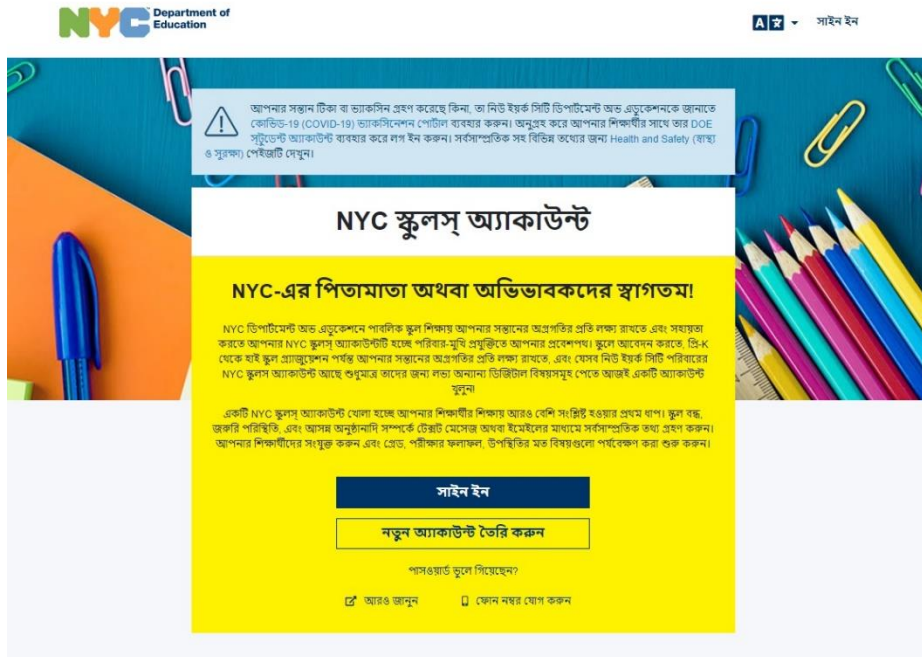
NYC Department of Education

A文 সাইন ইন

আপনার সন্তান টিকা বা ভ্যাকসিন গ্রহণ করেছে কিনা, তা নিউ ইয়র্ক সিটি ডিপার্টমেন্ট অভ এডুকেশনকে জানাতে কোভিড-19 (COVID-19) ভ্যাকসিনেশন পোর্টাল ব্যবহার করুন। অনুগ্রহ করে আপনার শিক্ষার্থীর সাথে তার DOE স্টুডেন্ট অ্যাকাউন্ট ব্যবহার করে লগ ইন করুন। সর্বসাম্প্রতিক সহ বিভিন্ন তথ্যের জন্য Health and Safety (স্বাস্থ্য ও সুরক্ষা) পেইজটি দেখুন।

NYC স্কুলস্ অ্যাকাউন্ট

NYC-এর পিতামাতা অথবা অভিভাবকদের স্বাগতম!

NYC ডিপার্টমেন্ট অভ এডুকেশনে পাবলিক স্কুল শিক্ষায় আপনার সন্তানের অগ্রগতির প্রতি লক্ষ্য রাখতে এবং সহায়তা করতে আপনার NYC স্কুলস্ অ্যাকাউন্টটি হচ্ছে পরিবার-মুখি প্রযুক্তিতে আপনার প্রবেশপথ। স্কুলে আবেদন করতে, প্রি-K থেকে হাই স্কুল গ্র্যাজুয়েশন পর্যন্ত আপনার সন্তানের অগ্রগতির প্রতি লক্ষ্য রাখতে, এবং যেসব নিউ ইয়র্ক সিটি পরিবারের NYC স্কুলস অ্যাকাউন্ট আছে শুধুমাত্র তাদের জন্য লভ্য অন্যান্য ডিজিটাল বিষয়সমূহ পেতে আজই একটি অ্যাকাউন্ট খুলুন!

একটি NYC স্কুলস্ অ্যাকাউন্ট খোলা হচ্ছে আপনার শিক্ষার্থীর শিক্ষায় আরও বেশি সংশ্লিষ্ট হওয়ার প্রথম ধাপ। স্কুল বন্ধ, জরুরি পরিস্থিতি, এবং আসন্ন অনুষ্ঠানাদি সম্পর্কে টেক্সট মেসেজ অথবা ইমেইলের মাধ্যমে সর্বসাম্প্রতিক তথ্য গ্রহণ করুন। আপনার শিক্ষার্থীদের সংযুক্ত করুন এবং গ্রেড, পরীক্ষার ফলাফল, উপস্থিতির মত বিষয়গুলো পর্যবেক্ষণ করা শুরু করুন।

সাইন ইন

নতুন অ্যাকাউন্ট তৈরি করুন

পাসওয়ার্ড ভুলে গিয়েছেন?

আরও জানুন

ফোন নম্বর যোগ করুন